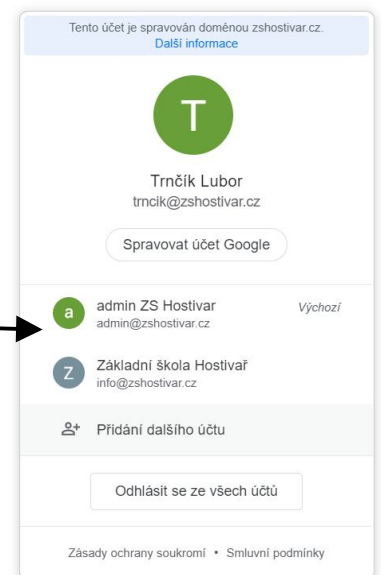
Tento účet je spravován doménou zshostivar.cz.
Další informace

T

Trnčík Lubor
trncik@zshostivar.cz

Spravovat účet Google

a admin ZS Hostivar
admin@zshostivar.cz
Výchozí

Z Základní škola Hostivař
info@zshostivar.cz

Přidání dalšího účtu

Odhlásit se ze všech účtů

Zásady ochrany soukromí • Smluvní podmínky